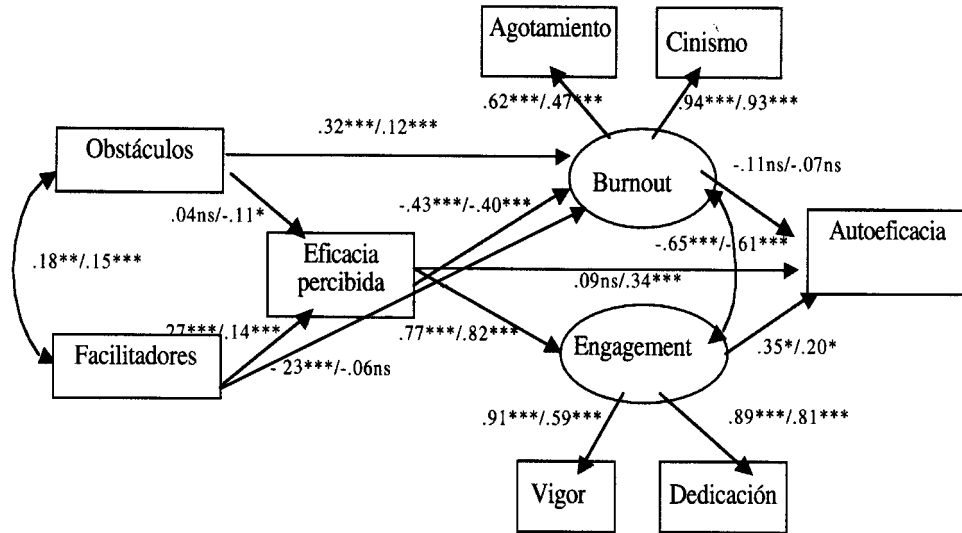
Agotamiento

Cinismo

.62***/.47***

.94***/.93***

Obstáculos

.32***/.12***

Burnout

-.11ns/-.07ns

.04ns/-.11*

-.43***/-.40***

Eficacia percibida

Autoeficacia

.18**/.15***

-.65***/-.61***

.09ns/.34***

.27***/.14***

.77***/.82***

Facilitadores

Engagement

-.23***/-.06ns

.35*/.20*

.91***/.59***

.89***/.81***

Vigor

Dedicación